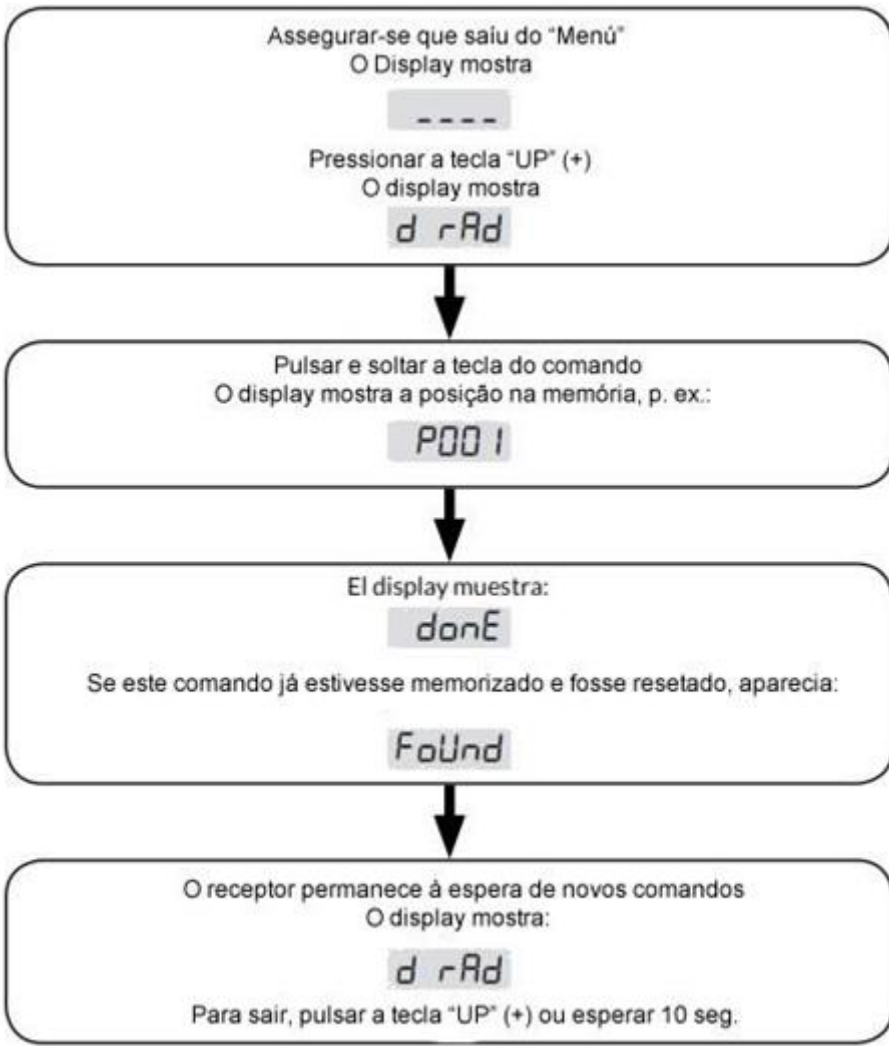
Assegurar-se que saiu do "Menú"
O Display mostra

----

Pressionar a tecla "UP" (+)
O display mostra

d rAd

Pulsar e soltar a tecla do comando
O display mostra a posição na memória, p. ex.:

P00 1

El display muestra:

donE

Se este comando já estivesse memorizado e fosse resetado, aparecia:

FoUnd

O receptor permanece à espera de novos comandos
O display mostra:

d rAd

Para sair, pulsar a tecla "UP" (+) ou esperar 10 seg.